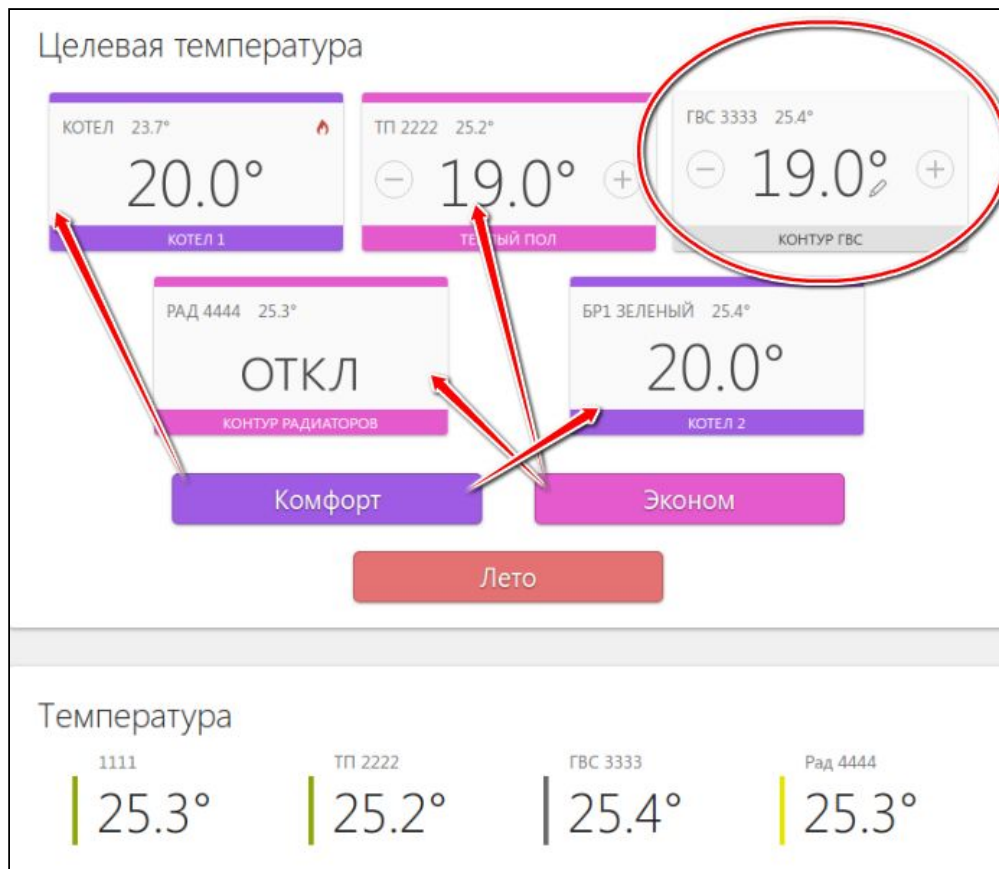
Целевая температура

КОТЕЛ 23.7°
20.0°
КОТЕЛ 1

ТП 2222 25.2°
19.0°
ТЕ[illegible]ЫЙ ПОЛ

ГВС 3333 25.4°
19.0°
КОНТУР ГВС

РАД 4444 25.3°
ОТКЛ
КОНТУР РАДИАТОРОВ

БР1 ЗЕЛЕНЫЙ 25.4°
20.0°
КОТЕЛ 2

Комфорт

Эконом

Лето

Температура

1111
25.3°

ТП 2222
25.2°

ГВС 3333
25.4°

Рад 4444
25.3°